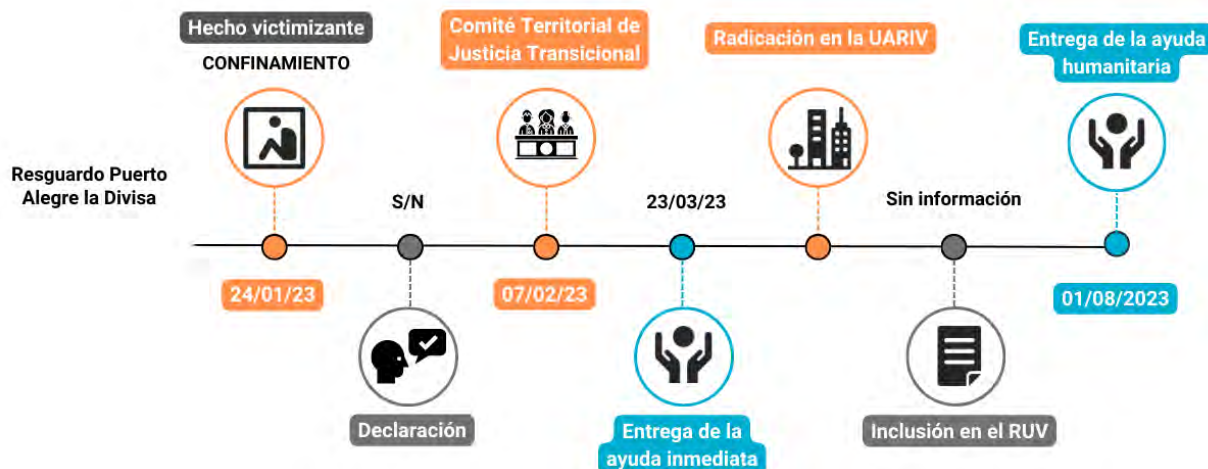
Hecho victimizante
CONFINAMIENTO

Comité Territorial de Justicia Transicional

Radicación en la UARIV

Entrega de la ayuda humanitaria

Resguardo Puerto Alegre la Divisa

S/N

23/03/23

Sin información

24/01/23

07/02/23

01/08/2023

Declaración

Entrega de la ayuda inmediata

Inclusión en el RUV